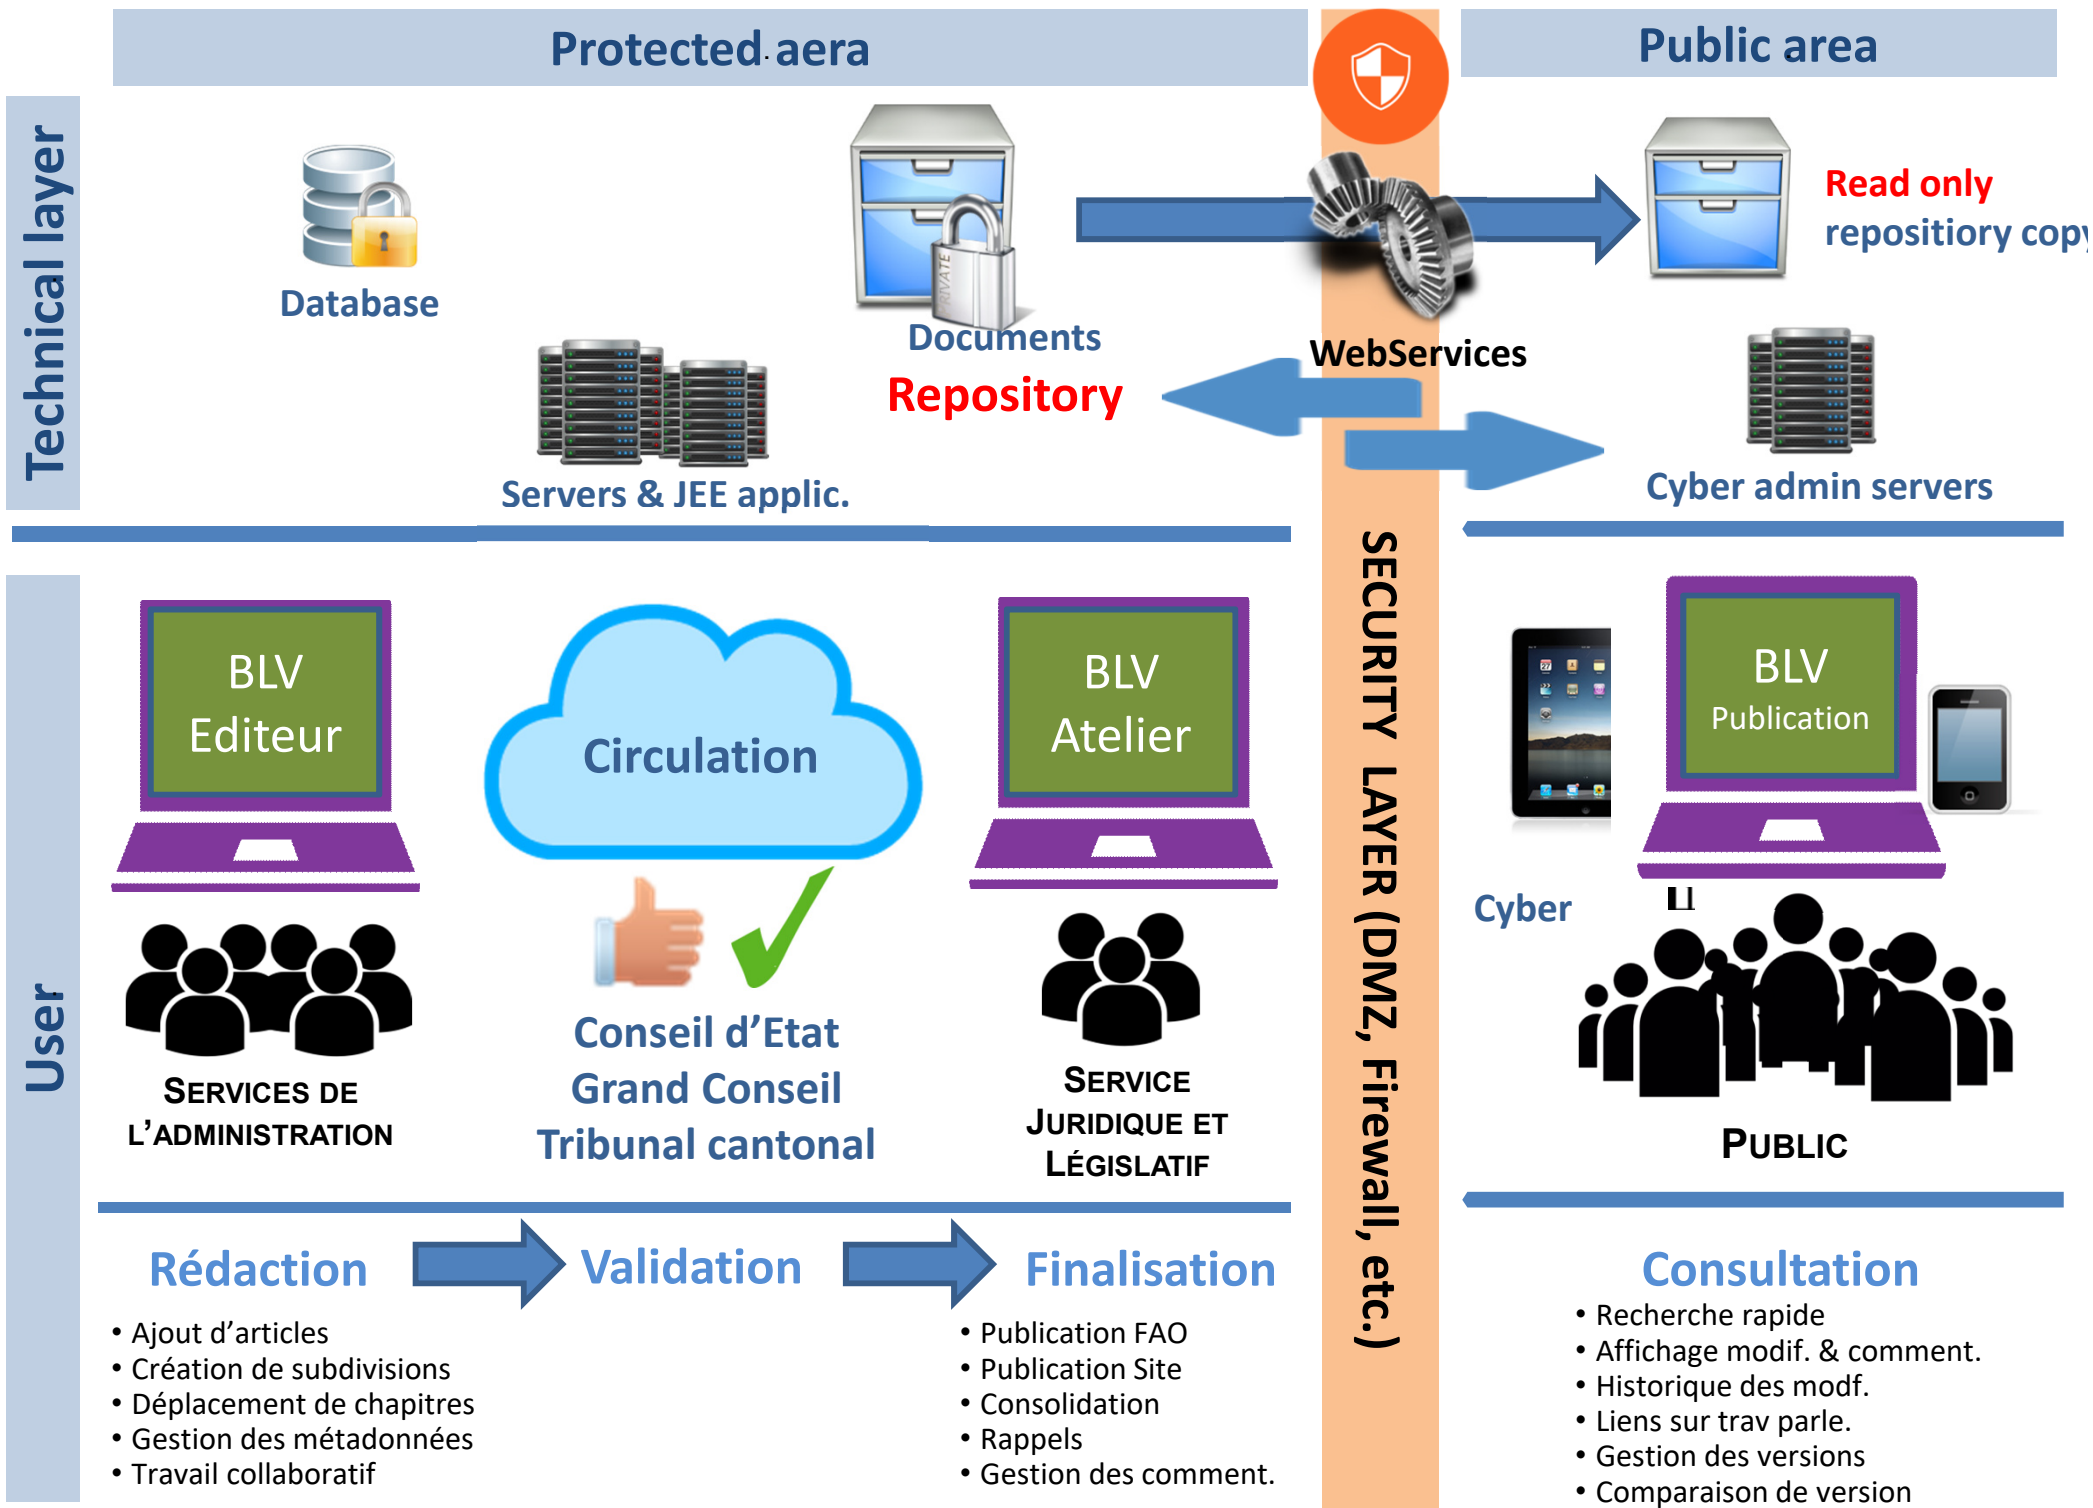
Protected aera

Public area

Technical layer

Database

Documents

Repository

Servers & JEE applic.

WebServices

Read only

repository copy

Cyber admin servers

SECURITY LAYER (DMZ, Firewall, etc.)

User

BLV
Editeur

Circulation

BLV
Atelier

BLV
Publication

Cyber

SERVICES DE L'ADMINISTRATION

Conseil d'Etat
Grand Conseil
Tribunal cantonal

SERVICE JURIDIQUE ET LÉGISLATIF

PUBLIC

Rédaction

Validation

Finalisation

Consultation

• Ajout d'articles
• Création de subdivisions
• Déplacement de chapitres
• Gestion des métadonnées
• Travail collaboratif

• Publication FAO
• Publication Site
• Consolidation
• Rappels
• Gestion des comment.

• Recherche rapide
• Affichage modif. & comment.
• Historique des modf.
• Liens sur trav parle.
• Gestion des versions
• Comparaison de version